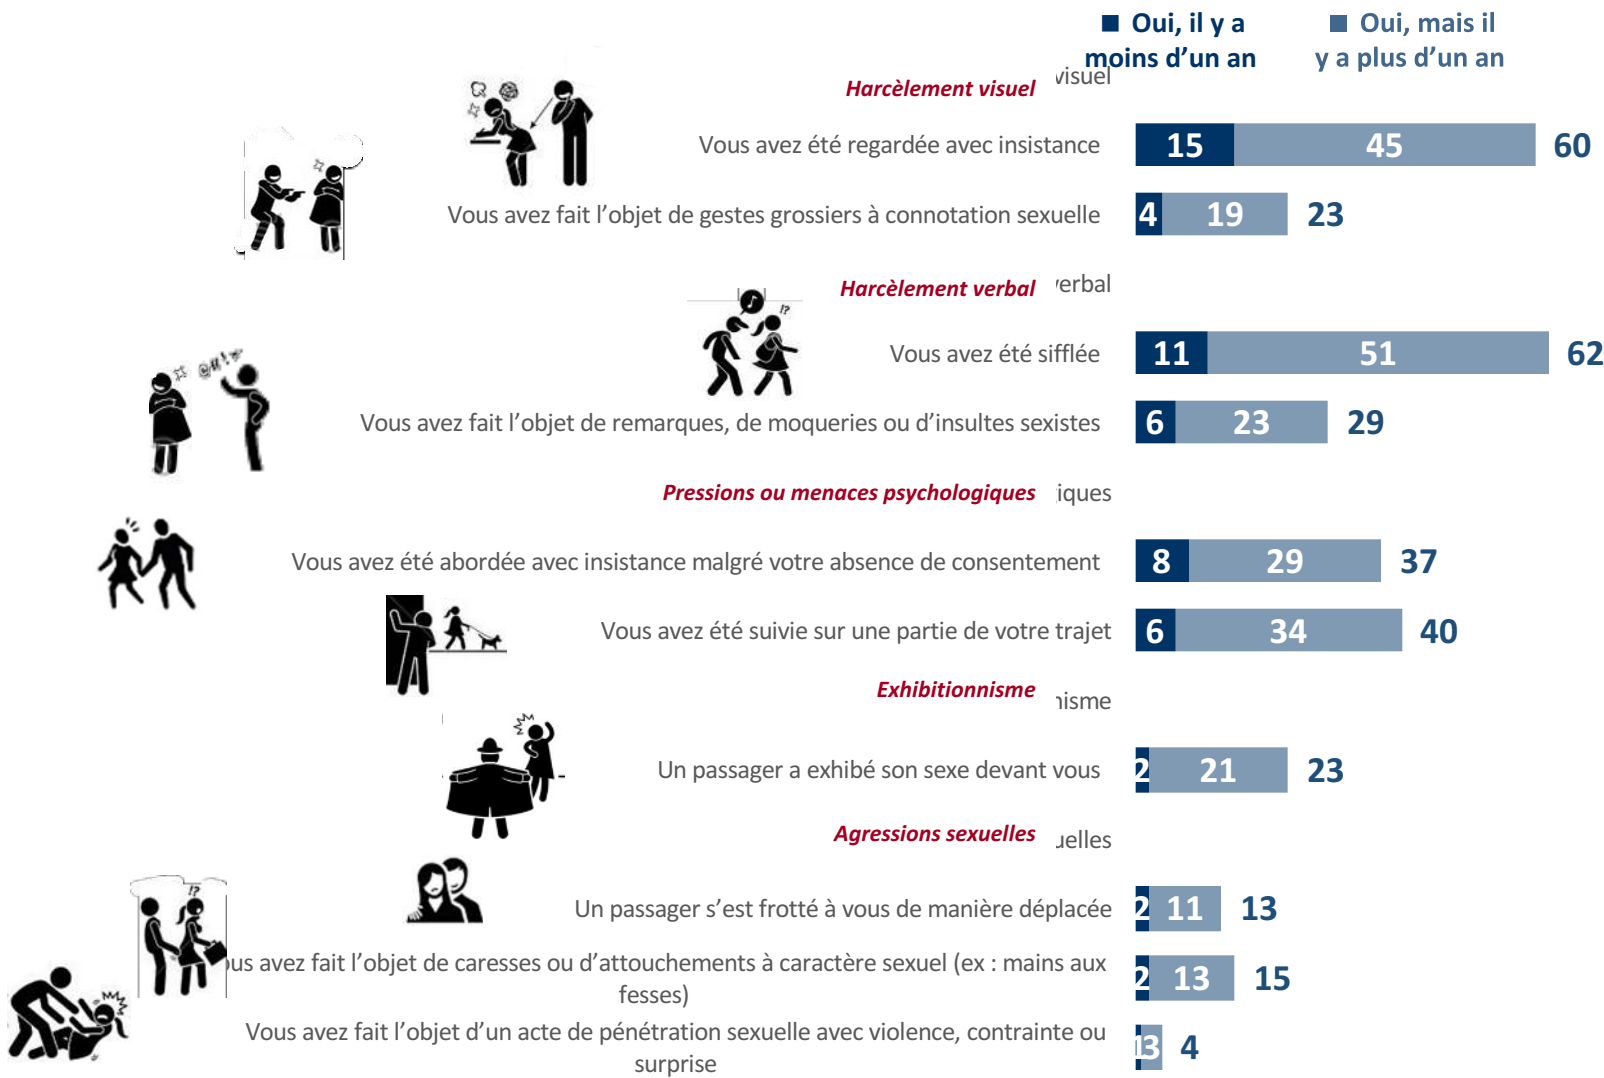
■ Oui, il y a moins d'un an
■ Oui, mais il y a plus d'un an

Harcèlement visuel visuel

Vous avez été regardée avec insistance 15 45 60

Vous avez fait l'objet de gestes grossiers à connotation sexuelle 4 19 23

Harcèlement verbal erbal

Vous avez été sifflée 11 51 62

Vous avez fait l'objet de remarques, de moqueries ou d'insultes sexistes 6 23 29

Pressions ou menaces psychologiques iques

Vous avez été abordée avec insistance malgré votre absence de consentement 8 29 37

Vous avez été suivie sur une partie de votre trajet 6 34 40

Exhibitionnisme ıisme

Un passager a exhibé son sexe devant vous 2 21 23

Agressions sexuelles ıelles

Un passager s'est frotté à vous de manière déplacée 2 11 13

ıus avez fait l'objet de caresses ou d'attouchements à caractère sexuel (ex : mains aux fesses) 2 13 15

Vous avez fait l'objet d'un acte de pénétration sexuelle avec violence, contrainte ou surprise 13 4